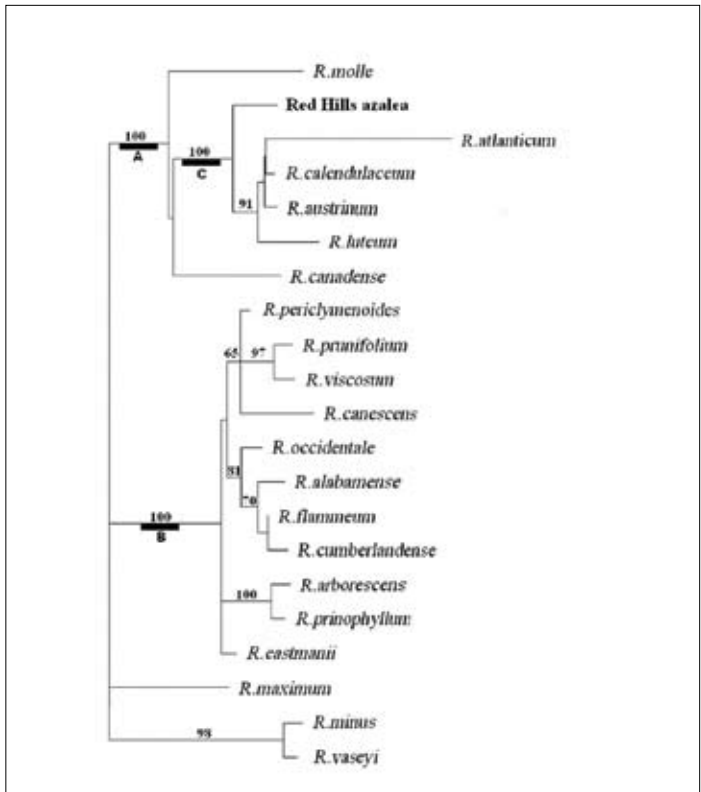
R.molle
100
A
100
C
Red Hills azalea
R.atlanticum
R.calendulaceum
91
R.austrinum
R.luteum
R.canadense
R.periclymenoides
65
97
R.prunifolium
R.viscosum
R.canescens
R.occidentale
51
R.alabamense
70
R.flammeum
R.cumberlandense
100
B
100
R.arborescens
R.prinophyllum
R.eastmanii
R.maximum
R.minus
98
R.vaseyi